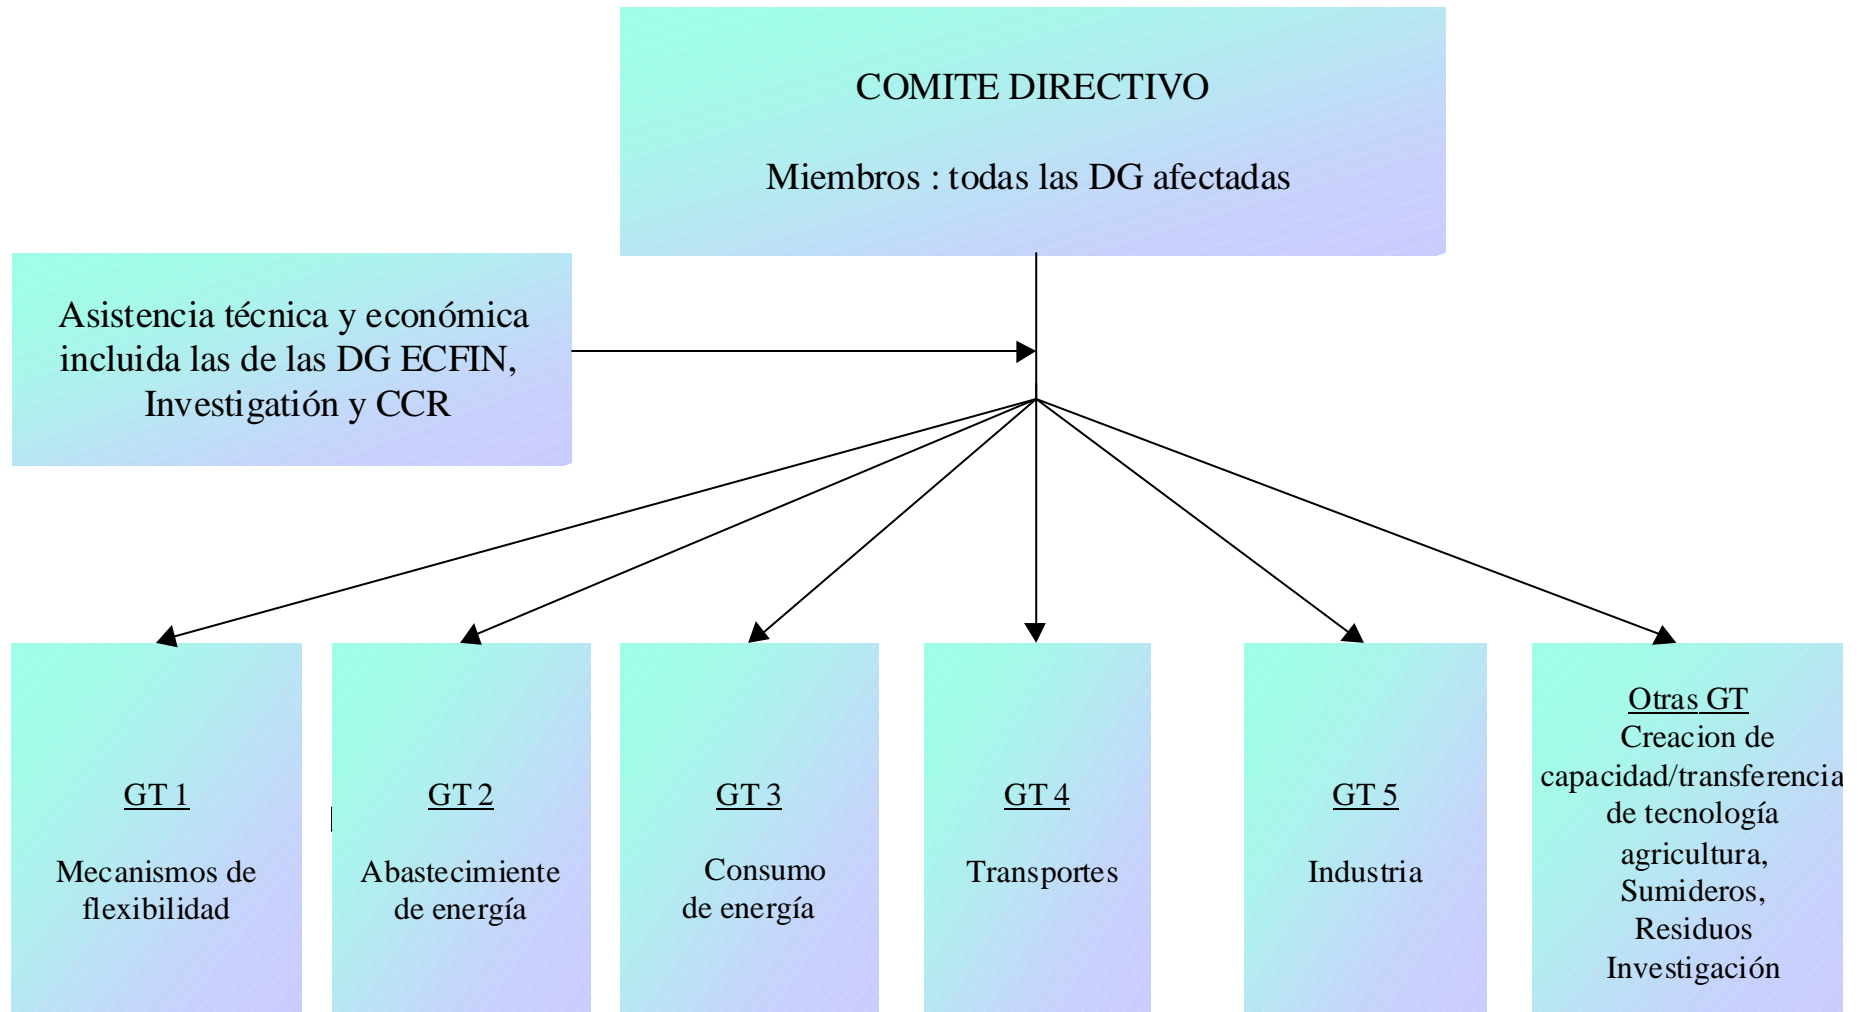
COMITE DIRECTIVO

Miembros : todas las DG afectadas

Asistencia técnica y económica incluida las de las DG ECFIN, Investigatión y CCR

GT 1

Mecanismos de flexibilidad

GT 2

Abastecimiente de energía

GT 3

Consumo de energía

GT 4

Transportes

GT 5

Industria

Otras GT
Creacion de capacidad/transferencia de tecnología agricultura, Sumideros, Residuos Investigación